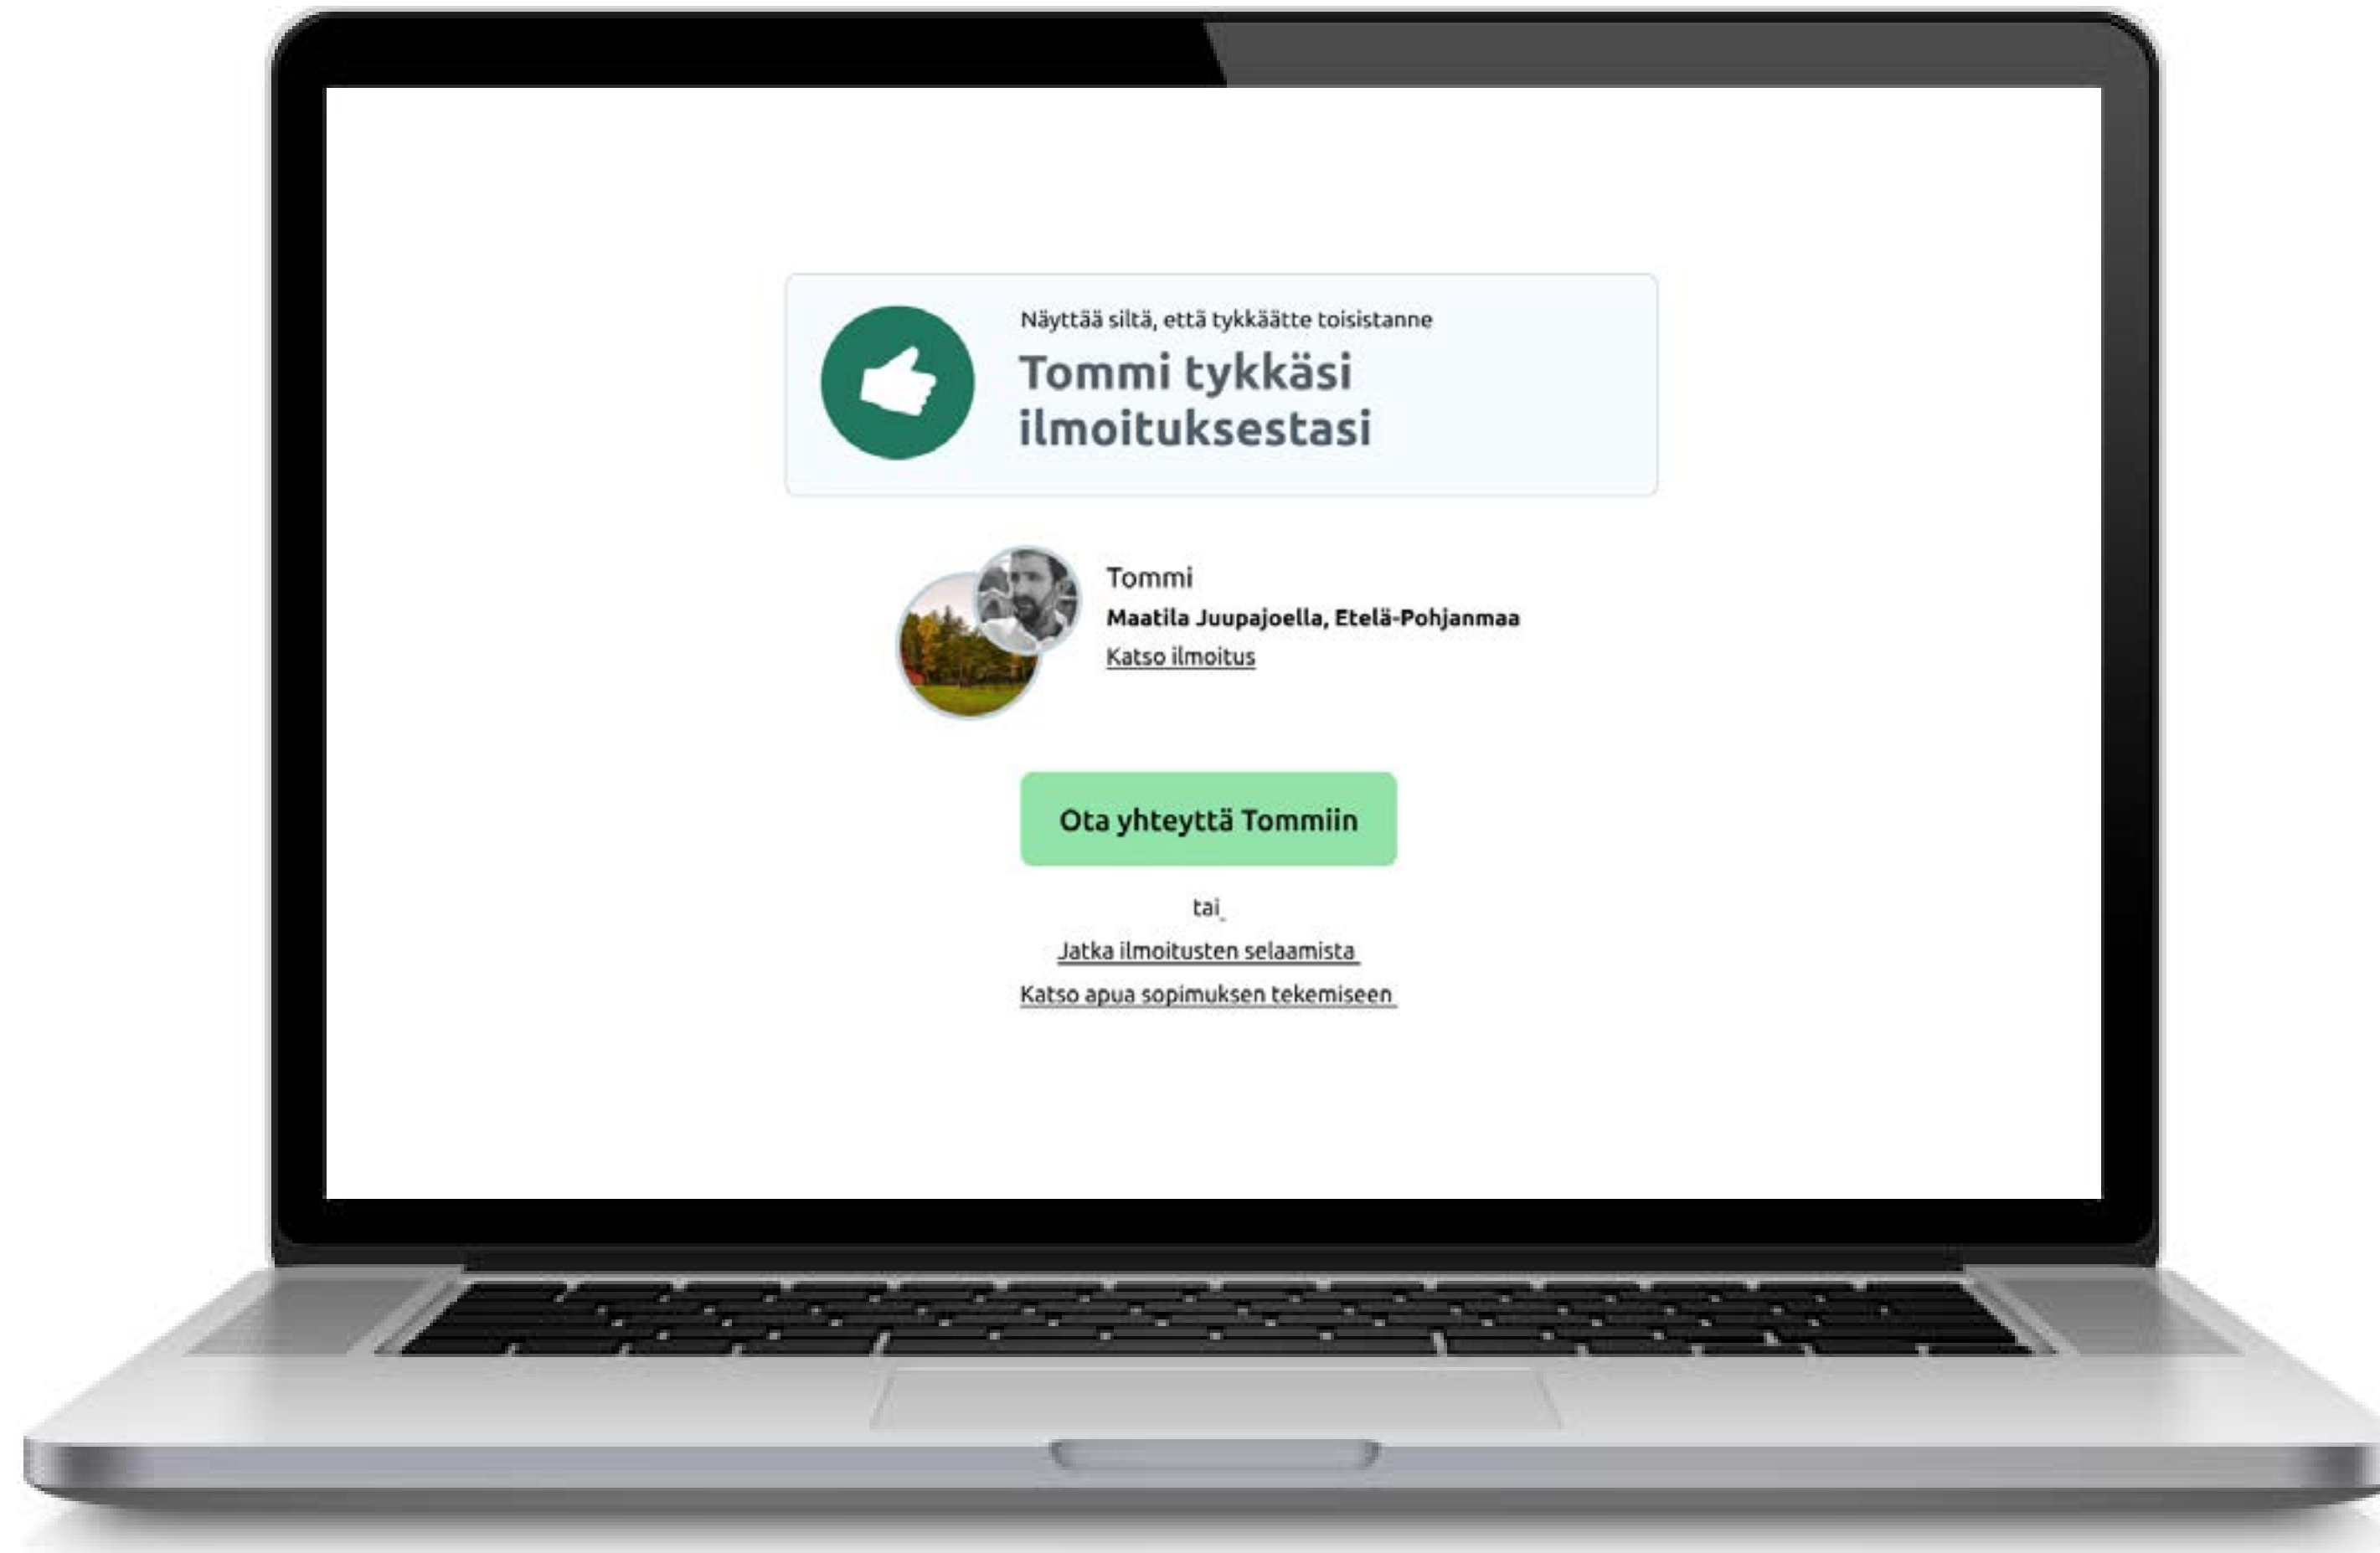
Näyttää siltä, että tykkäätte toisistanne

Tommi tykkäsi ilmoituksestasi

Tommi
Maatila Juupajoella, Etelä-Pohjanmaa
Katso ilmoitus

Ota yhteyttä Tommiin

tai

Jatka ilmoitusten selaamista

Katso apua sopimuksen tekemiseen